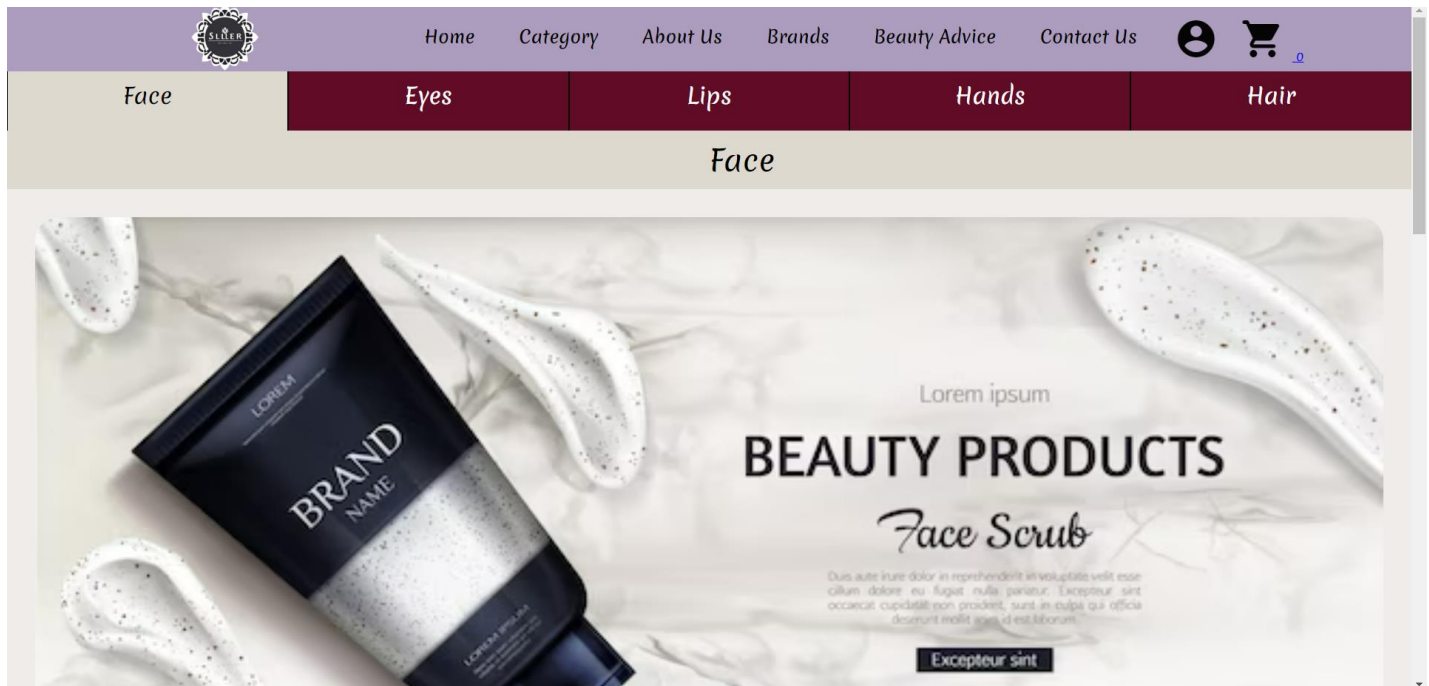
SLIIER

Home Category About Us Brands Beauty Advice Contact Us 0

Face Eyes Lips Hands Hair

Face

LOREM

BRAND NAME

LOREM IPSUM

Lorem ipsum

BEAUTY PRODUCTS

Face Scrub

Duis aute irure dolor in reprehenderit in voluptate velit esse cillum dolore eu fugiat nulla pariatur. Excepteur sint occaecat cupidatat non proident, sunt in culpa qui officia deserunt mollit anim id est laborum.

Excepteur sint